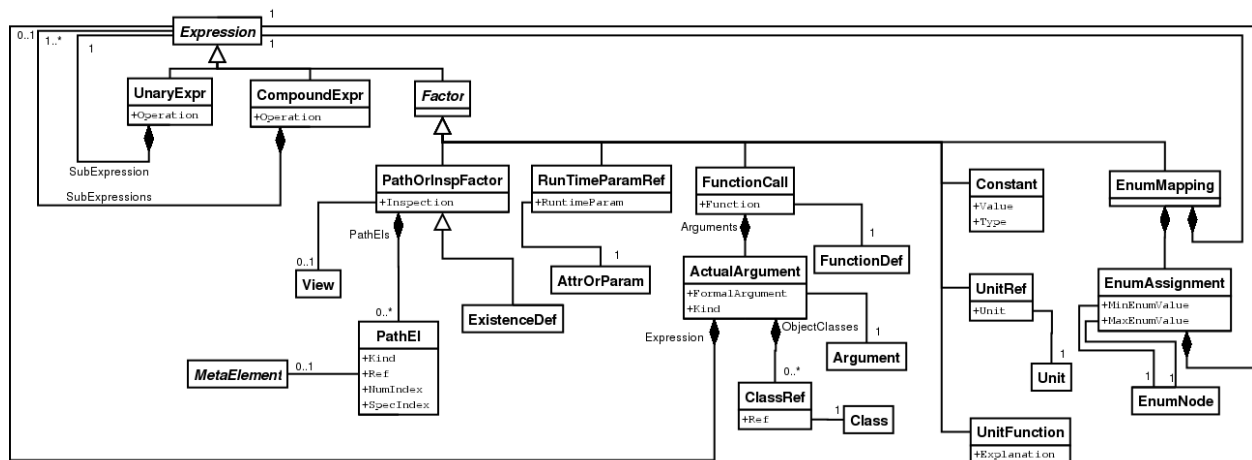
Expression
0..1
1..*
1
1
1

UnaryExpr
+Operation

CompoundExpr
+Operation

Factor

SubExpression
SubExpressions

PathOrInspFactor
+Inspection

RunTimeParamRef
+RuntimeParam

FunctionCall
+Function

Constant
+Value
+Type

EnumMapping

PathEls
0..1
View

1
AttrOrParam

Arguments
1
FunctionDef

ActualArgument
+FormalArgument
+Kind

ExistenceDef

0..*
PathEl
+Kind
+Ref
+NumIndex
+SpecIndex

MetaElement
0..1

Expression
ObjectClasses
1
Argument

0..*
ClassRef
+Ref
1
Class

UnitRef
+Unit
1
Unit

EnumAssignment
+MinEnumValue
+MaxEnumValue
1
1
EnumNode

UnitFunction
+Explanation